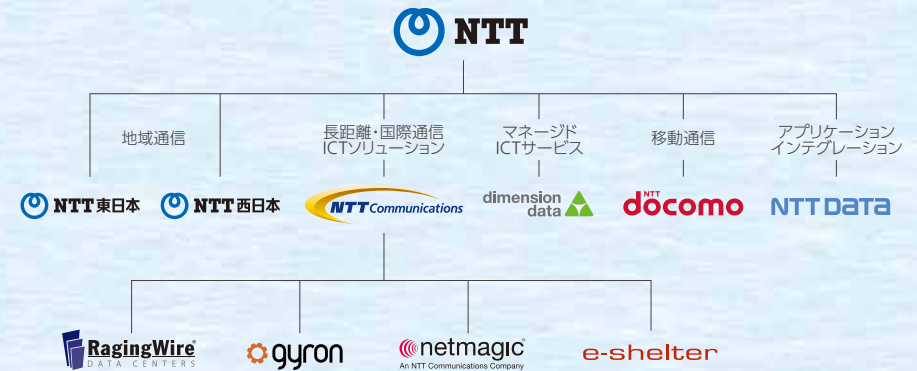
NTT

地域通信

長距離・国際通信
ICTソリューション

マネージド
ICTサービス

移動通信

アプリケーション
インテグレーション

NTT東日本

NTT西日本

NTT Communications

dimension data

NTT docomo

NTT DATA

RagingWire
DATA CENTERS

gyron

netmagic
An NTT Communications Company

e-shelter